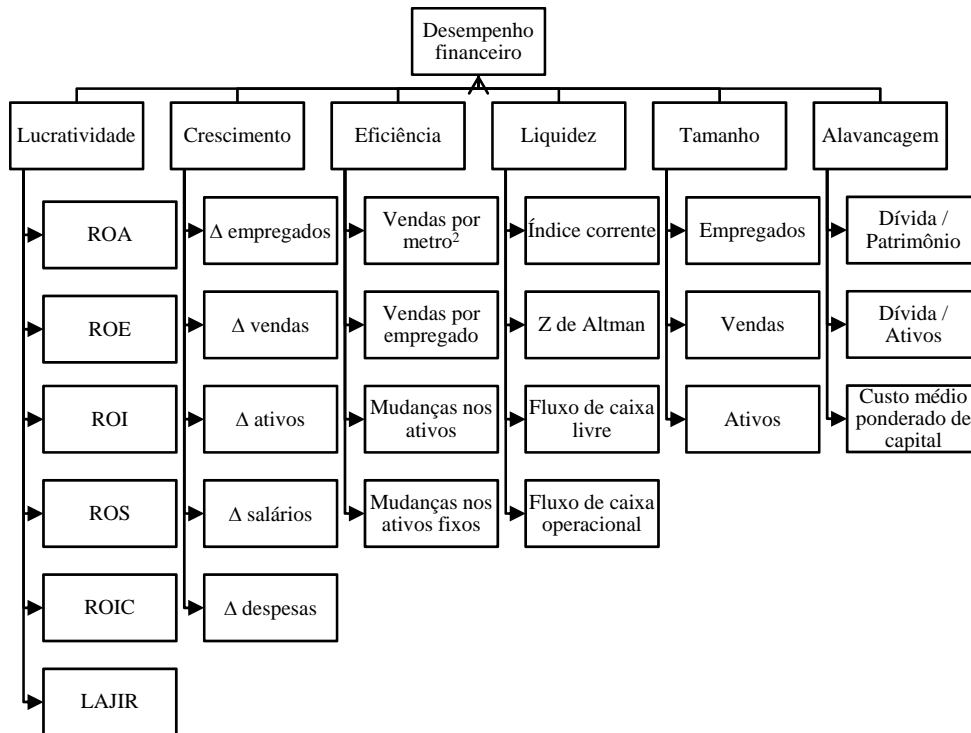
Desempenho financeiro

Lucratividade
ROA
ROE
ROI
ROS
ROIC
LAJIR

Crescimento
Δ empregados
Δ vendas
Δ ativos
Δ salários
Δ despesas

Eficiência
Vendas por metro$^2$
Vendas por empregado
Mudanças nos ativos
Mudanças nos ativos fixos

Liquidez
Índice corrente
Z de Altman
Fluxo de caixa livre
Fluxo de caixa operacional

Tamanho
Empregados
Vendas
Ativos

Alavancagem
Dívida / Patrimônio
Dívida / Ativos
Custo médio ponderado de capital